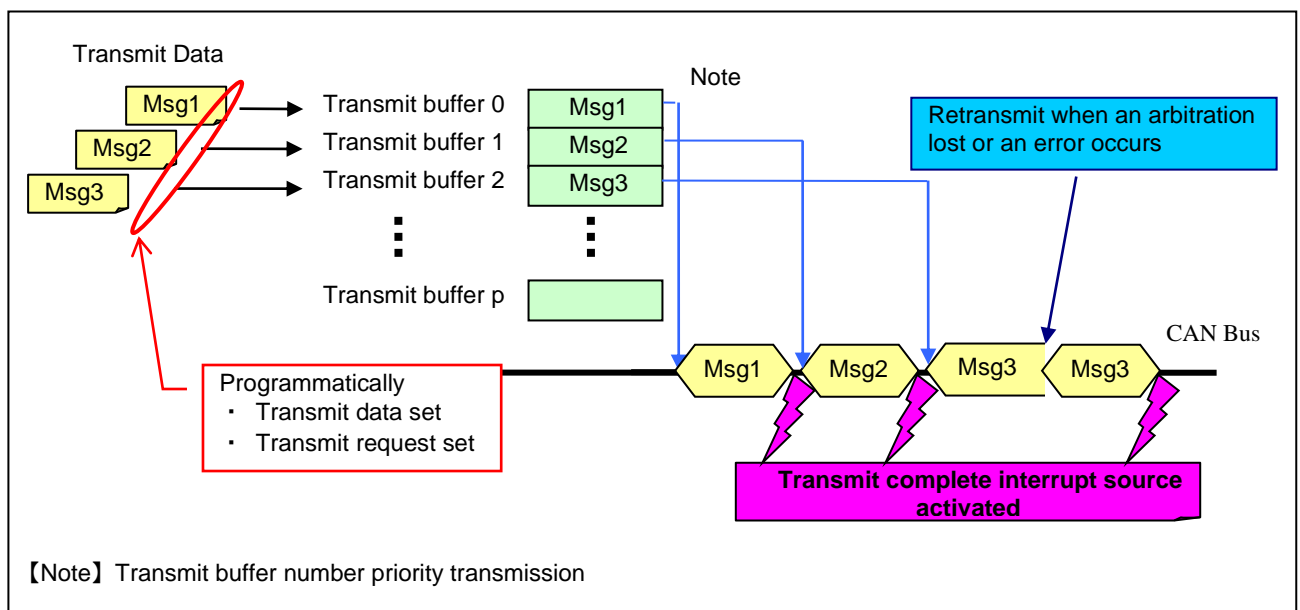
Transmit Data

Msg1

Msg2

Msg3

Transmit buffer 0

Transmit buffer 1

Transmit buffer 2

Transmit buffer p

Msg1

Msg2

Msg3

Note

Retransmit when an arbitration lost or an error occurs

CAN Bus

Msg1

Msg2

Msg3

Msg3

Programmatically
・ Transmit data set
・ Transmit request set

Transmit complete interrupt source activated

【Note】Transmit buffer number priority transmission